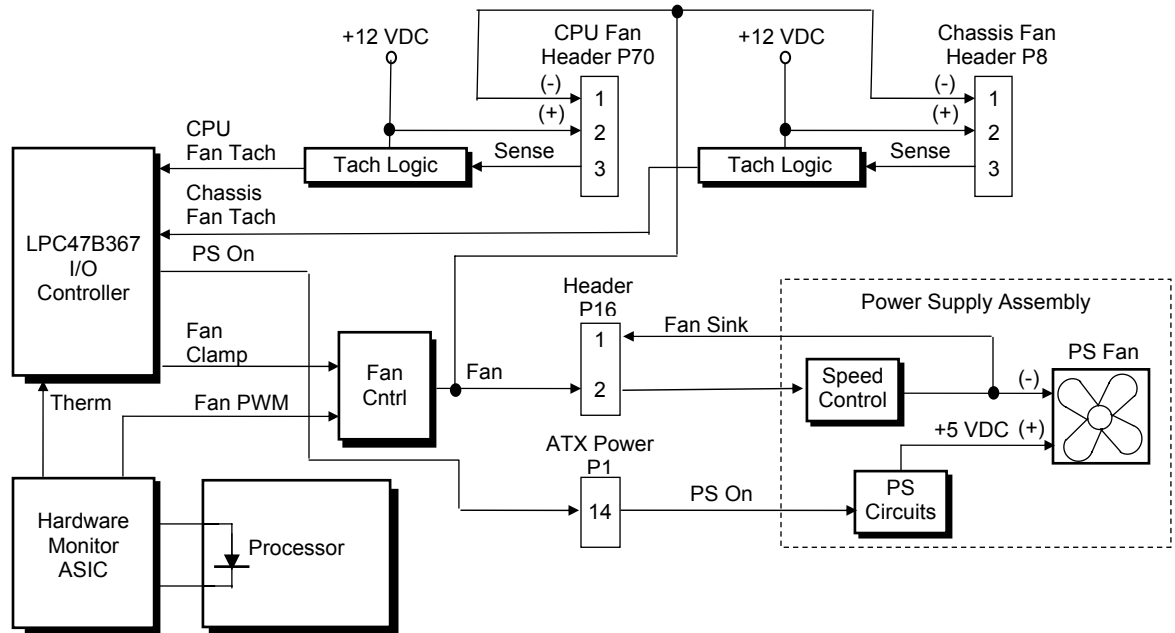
+12 VDC

CPU Fan Header P70

+12 VDC

Chassis Fan Header P8

(-)
(+)
1
2
3

(-)
(+)
1
2
3

CPU Fan Tach

Tach Logic

Sense

Tach Logic

Sense

Chassis Fan Tach

LPC47B367 I/O Controller

PS On

Header P16

Power Supply Assembly

Fan Sink

1

Fan Clamp

Fan Cntrl

Fan

2

Speed Control

(-)

PS Fan

Therm

Fan PWM

ATX Power P1

+5 VDC

(+)

14

PS On

PS Circuits

Hardware Monitor ASIC

Processor